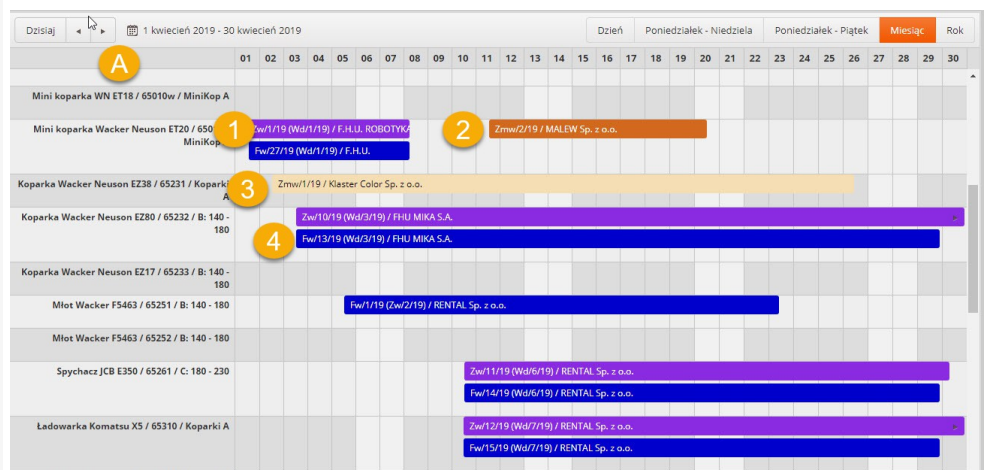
Dzisiaj ◂ ▸ 1 kwiecień 2019 - 30 kwiecień 2019

Dzień | Poniedziałek - Niedziela | Poniedziałek - Piątek | Miesiąc | Rok

A

| | 01 | 02 | 03 | 04 | 05 | 06 | 07 | 08 | 09 | 10 | 11 | 12 | 13 | 14 | 15 | 16 | 17 | 18 | 19 | 20 | 21 | 22 | 23 | 24 | 25 | 26 | 27 | 28 | 29 | 30 |
|---|---|---|---|---|---|---|---|---|---|---|---|---|---|---|---|---|---|---|---|---|---|---|---|---|---|---|---|---|---|---|

Mini koparka WN ET18 / 65010w / MiniKop A

Mini koparka Wacker Neuson ET20 / 650 MiniKop

1 Zw/1/19 (Wd/1/19) / F.H.U. ROBOTYKA

Fw/27/19 (Wd/1/19) / F.H.U.

2 Zmw/2/19 / MALEW Sp. z o.o.

Koparka Wacker Neuson EZ38 / 65231 / Koparki A

3 Zmw/1/19 / Klaster Color Sp. z o.o.

Koparka Wacker Neuson EZ80 / 65232 / B: 140 - 180

Zw/10/19 (Wd/3/19) / FHU MIKA S.A.

4 Fw/13/19 (Wd/3/19) / FHU MIKA S.A.

Koparka Wacker Neuson EZ17 / 65233 / B: 140 - 180

Młot Wacker F5463 / 65251 / B: 140 - 180

Fw/1/19 (Zw/2/19) / RENTAL Sp. z o.o.

Młot Wacker F5463 / 65252 / B: 140 - 180

Spychacz JCB E350 / 65261 / C: 180 - 230

Zw/11/19 (Wd/6/19) / RENTAL Sp. z o.o.

Fw/14/19 (Wd/6/19) / RENTAL Sp. z o.o.

Ładowarka Komatsu X5 / 65310 / Koparki A

Zw/12/19 (Wd/7/19) / RENTAL Sp. z o.o.

Fw/15/19 (Wd/7/19) / RENTAL Sp. z o.o.